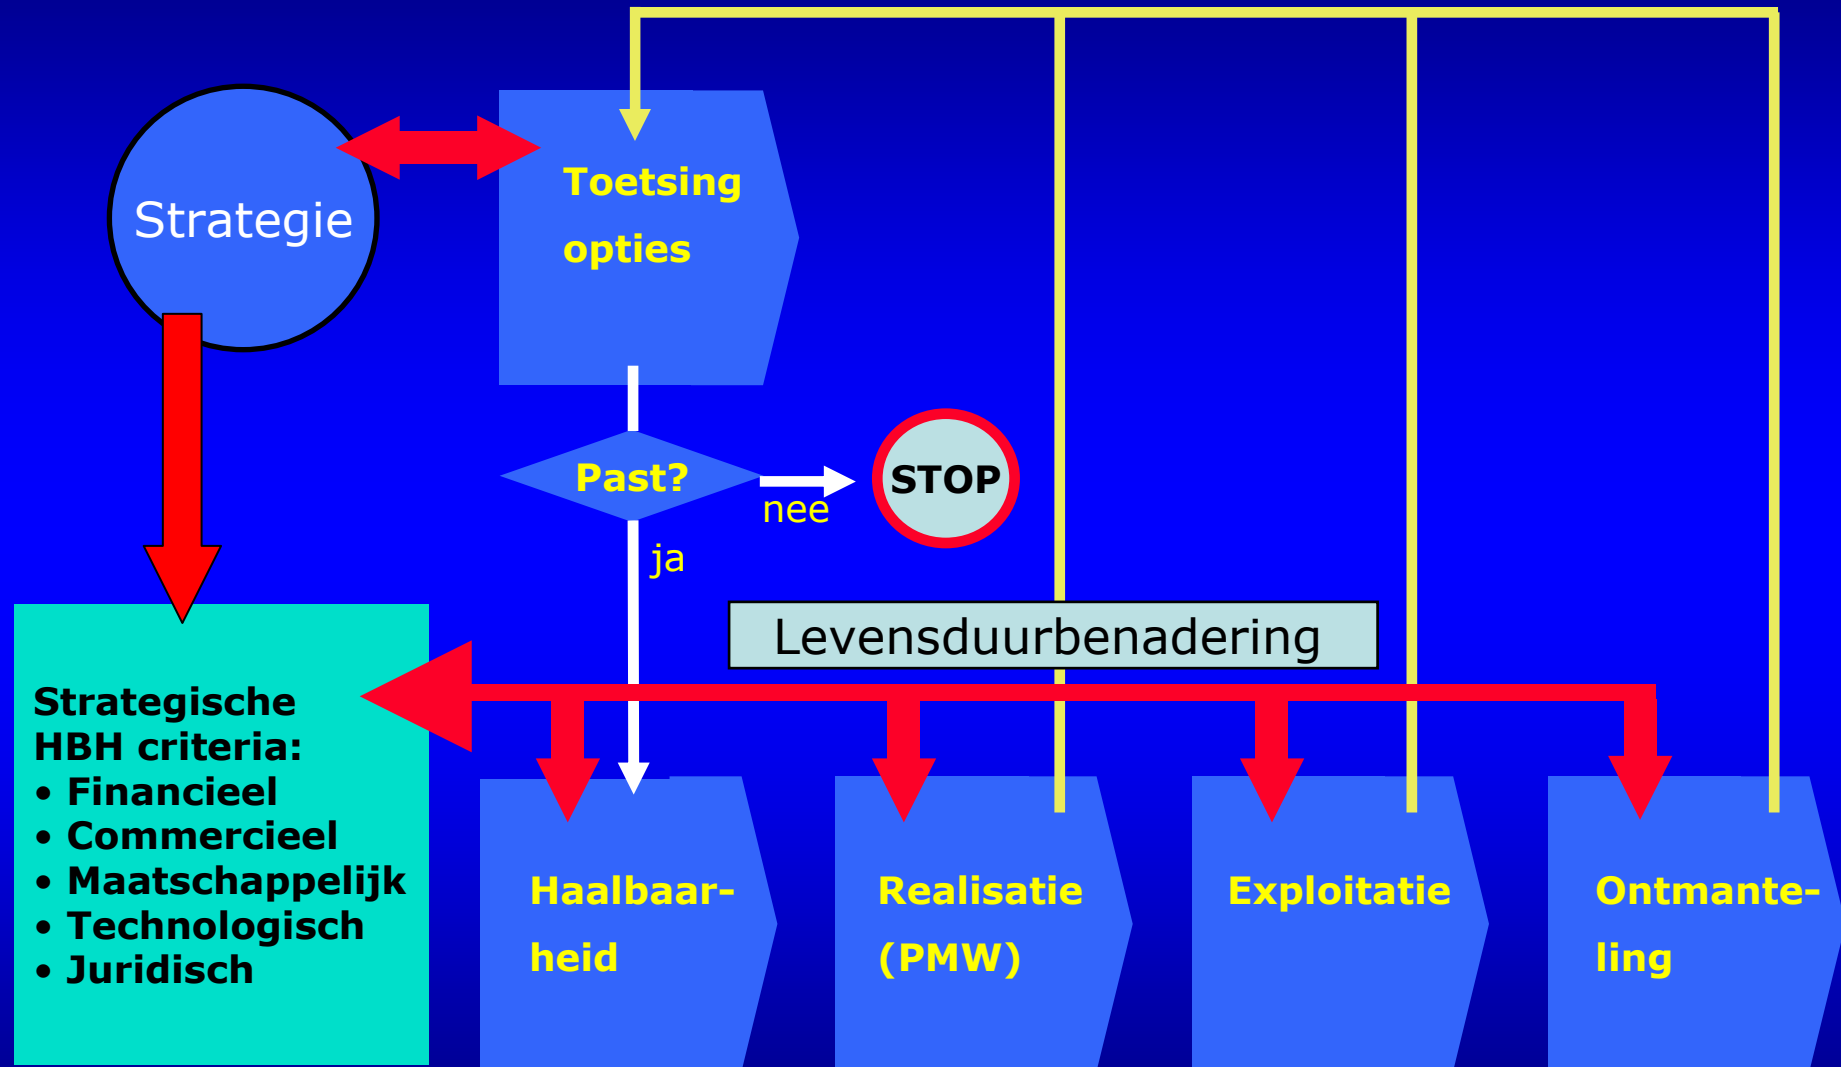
Strategie

Toetsing opties

Past?

nee

STOP

ja

Levensduurbenadering

Strategische HBH criteria:
• Financieel
• Commercieel
• Maatschappelijk
• Technologisch
• Juridisch

Haalbaarheid

Realisatie (PMW)

Exploitatie

Ontmanteling